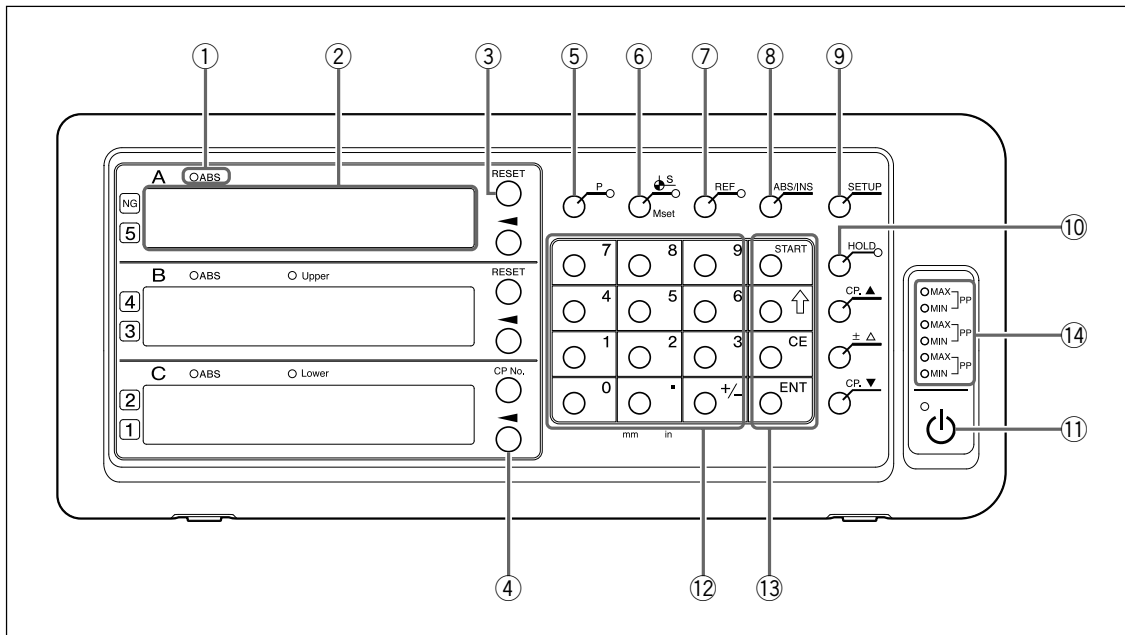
①
②
③
⑤
⑥
⑦
⑧
⑨
A
ABS
RESET
P
S
Mset
REF
ABS/INS
SETUP
NG
5
◄
⑩
B
ABS
Upper
RESET
7
8
9
START
HOLD
4
3
◄
4
5
6
⇧
CP. ▲
MAX
MIN
PP
MAX
MIN
PP
MAX
MIN
PP
⑭
C
ABS
Lower
CP No.
1
2
3
CE
± △
2
1
◄
0
▪
+/-
ENT
CP. ▼
mm
in
⑪
④
⑫
⑬